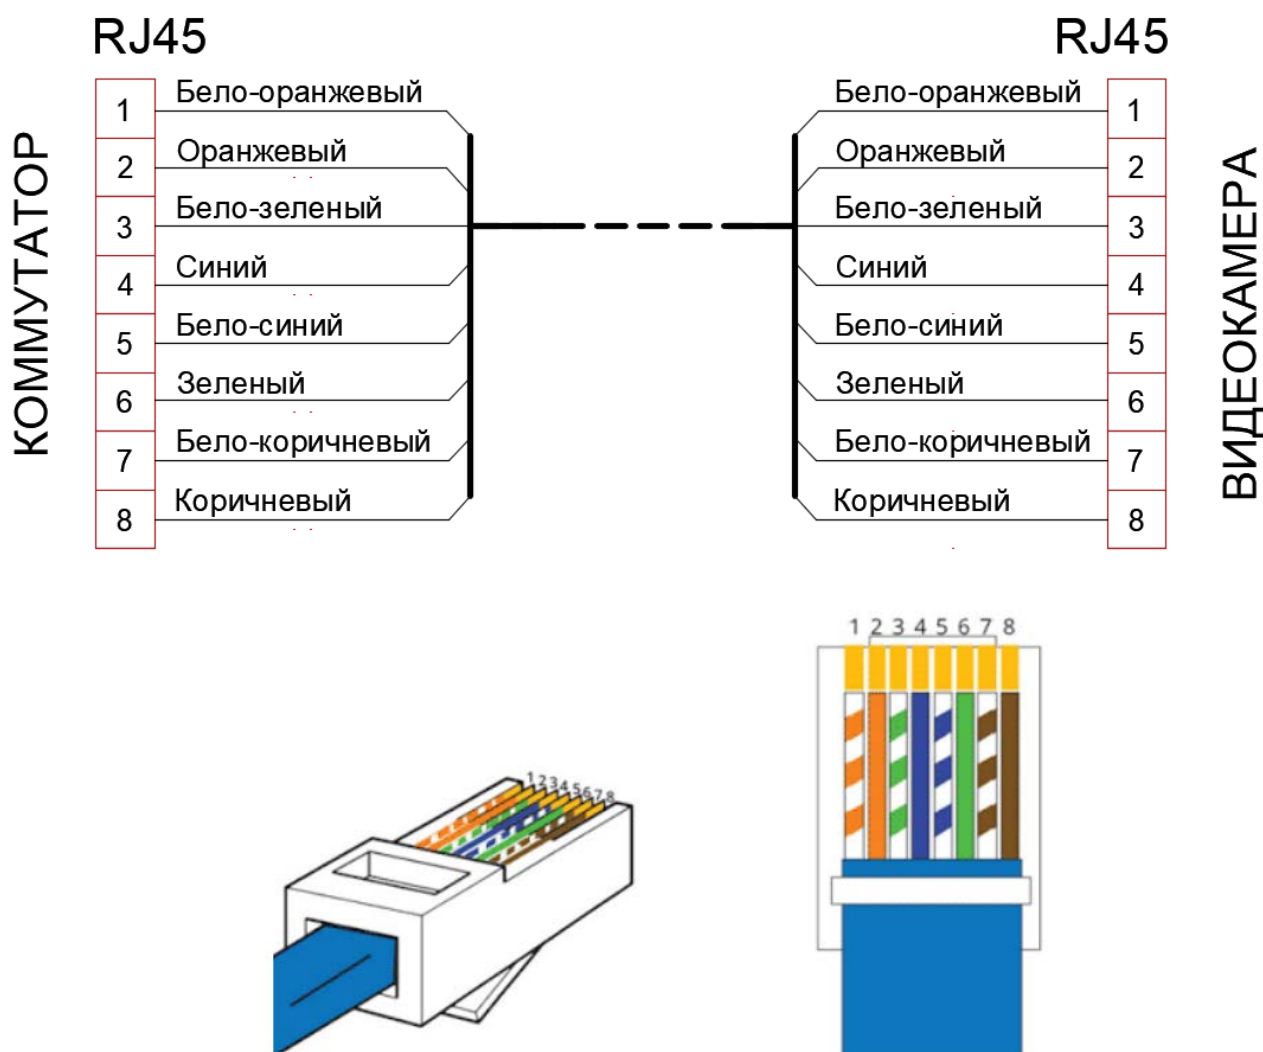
RJ45

КОММУТАТОР

| 1 | Бело-оранжевый |
|---|---|
| 2 | Оранжевый |
| 3 | Бело-зеленый |
| 4 | Синий |
| 5 | Бело-синий |
| 6 | Зеленый |
| 7 | Бело-коричневый |
| 8 | Коричневый |

RJ45

ВИДЕОКАМЕРА

| Бело-оранжевый | 1 |
|---|---|
| Оранжевый | 2 |
| Бело-зеленый | 3 |
| Синий | 4 |
| Бело-синий | 5 |
| Зеленый | 6 |
| Бело-коричневый | 7 |
| Коричневый | 8 |

12345678

1 2 3 4 5 6 7 8